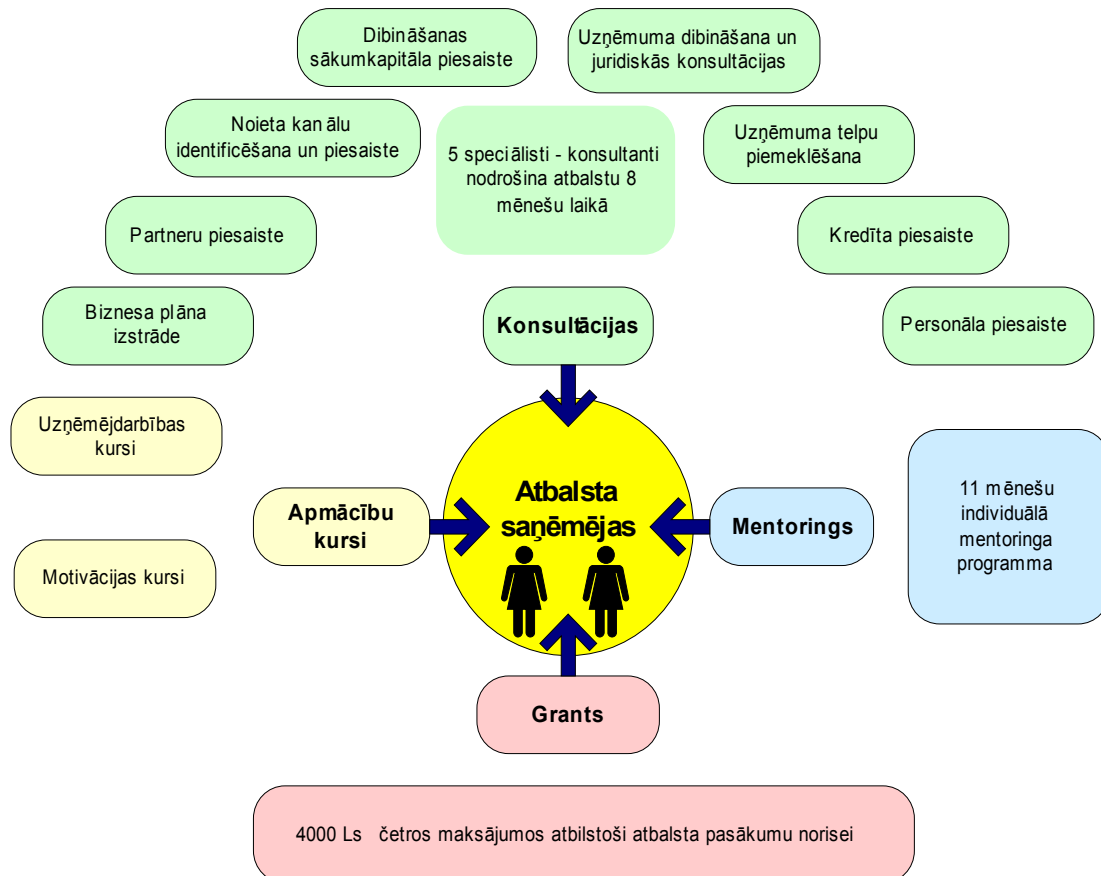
Dibināšanas sākumkapitāla piesaiste

Uzņēmuma dibināšana un juridiskās konsultācijas

Noieta kan ālu identificēšana un piesaiste

5 speci ālisti - konsultanti nodrošina atbalstu 8 mēnešu laikā

Uzņēmuma telpu piemeklēšana

Partneru piesaiste

Kredīta piesaiste

Biznesa plāna izstrāde

Konsultācijas

Personāla piesaiste

Uzņēmējdarbības kursi

Atbalsta saņēmējas

Apmācību kursi

Mentorings

11 mēnešu individuālā mentoringa programma

Motivācijas kursi

Grants

4000 Ls četros maksājumos atbilstoši atbalsta pasākumu norisei